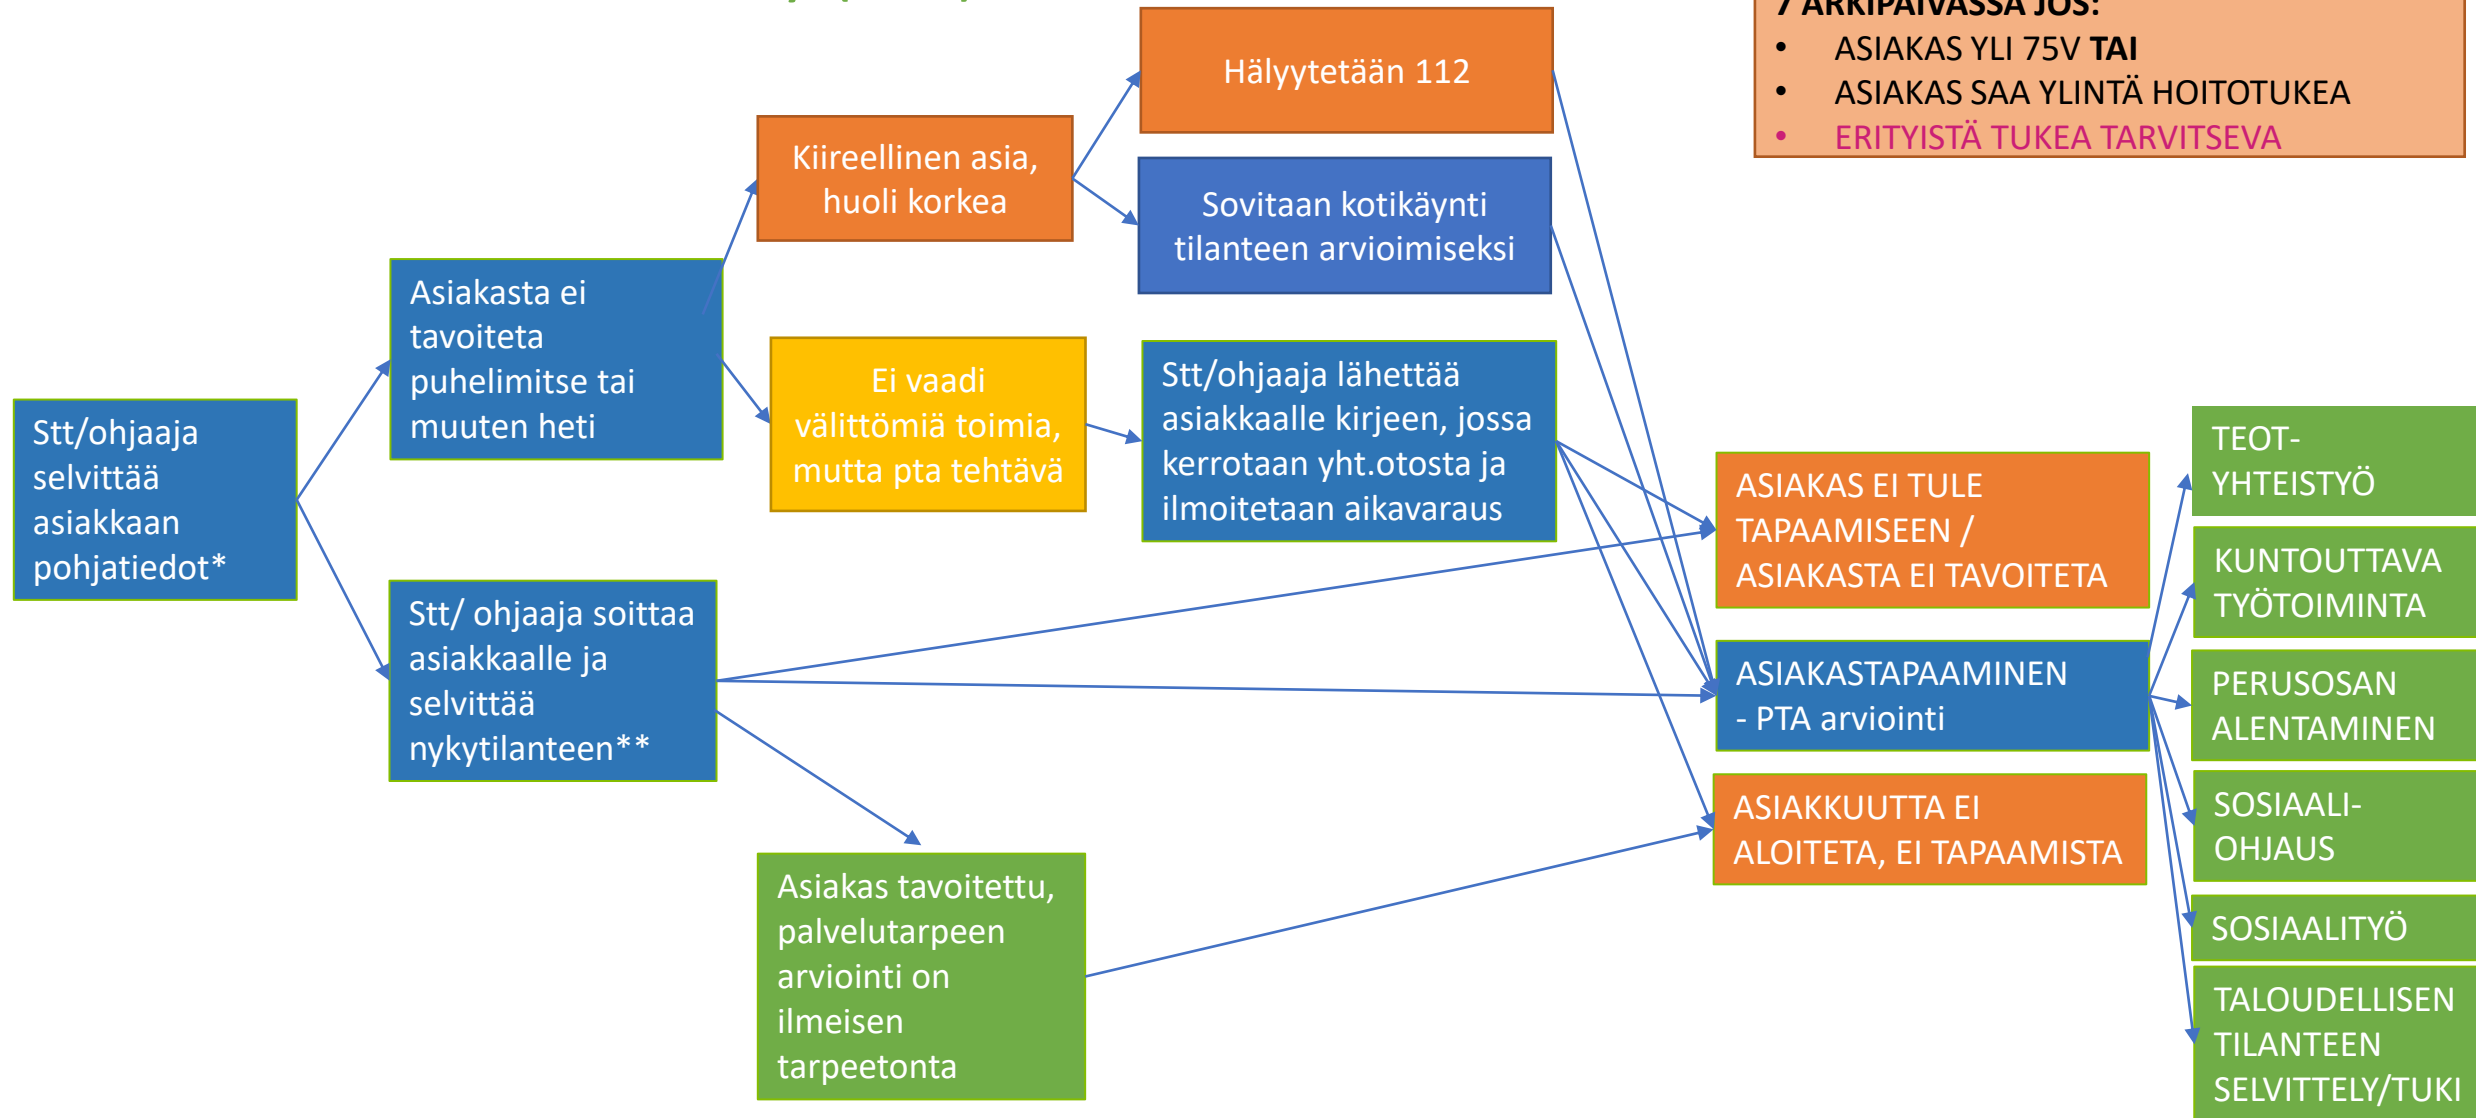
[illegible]

7 ARKIPÄIVÄSSÄ JOS:
• ASIAKAS YLI 75V **TAI**
• ASIAKAS SAA YLINTÄ HOITOTUKEA
• ERITYISTÄ TUKEA TARVITSEVA

Stt/ohjaaja selvittää asiakkaan pohjatiedot*

Asiakasta ei tavoiteta puhelimitse tai muuten heti

Stt/ ohjaaja soittaa asiakkaalle ja selvittää nykytilanteen**

Kiireellinen asia, huoli korkea

Ei vaadi välittömiä toimia, mutta pta tehtävä

Asiakas tavoitettu, palvelutarpeen arviointi on ilmeisen tarpeetonta

Hälyytetään 112

Sovitaan kotikäynti tilanteen arvioimiseksi

Stt/ohjaaja lähettää asiakkaalle kirjeen, jossa kerrotaan yht.otosta ja ilmoitetaan aikavaraus

ASIAKAS EI TULE TAPAAMISEEN / ASIAKASTA EI TAVOITETA

ASIAKASTAPAAMINEN - PTA arviointi

ASIAKKUUTTA EI ALOITETA, EI TAPAAMISTA

TEOT-YHTEISTYÖ

KUNTOUTTAVA TYÖTOIMINTA

PERUSOSAN ALENTAMINEN

SOSIAALI-OHJAUS

SOSIAALITYÖ

TALOUDELLISEN TILANTEEN SELVITTELY/TUKI